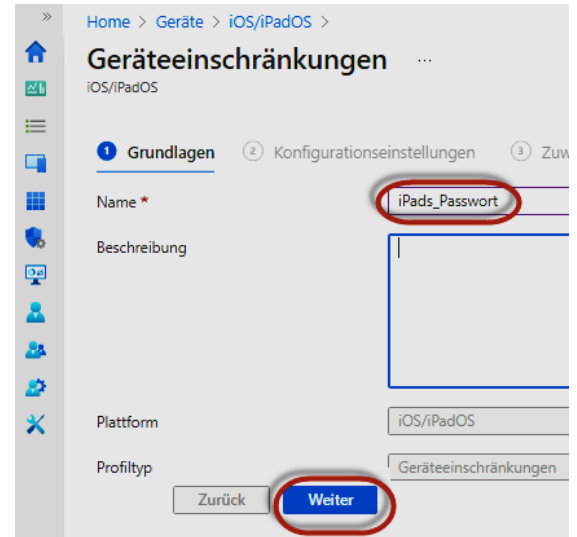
»

Home > Geräte > iOS/iPadOS >

Geräteeinschränkungen ...

iOS/iPadOS

1 Grundlagen 2 Konfigurationseinstellungen 3 Zuw

Name *

iPads_Passwort

Beschreibung

Plattform

iOS/iPadOS

Profiltyp

Geräteeinschränkungen

Zurück

Weiter